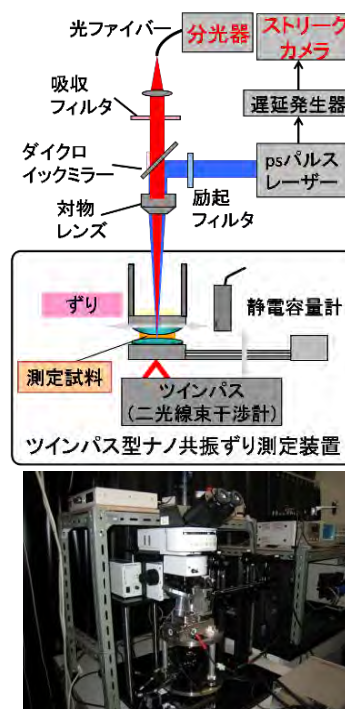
光ファイバー
分光器
ストリークカメラ
吸収フィルタ
遅延発生器
ダイクロイックミラー
psパルスレーザー
励起フィルタ
対物レンズ
ずり
静電容量計
測定試料
ツインパス（二光線束干渉計）
ツインパス型ナノ共振ずり測定装置